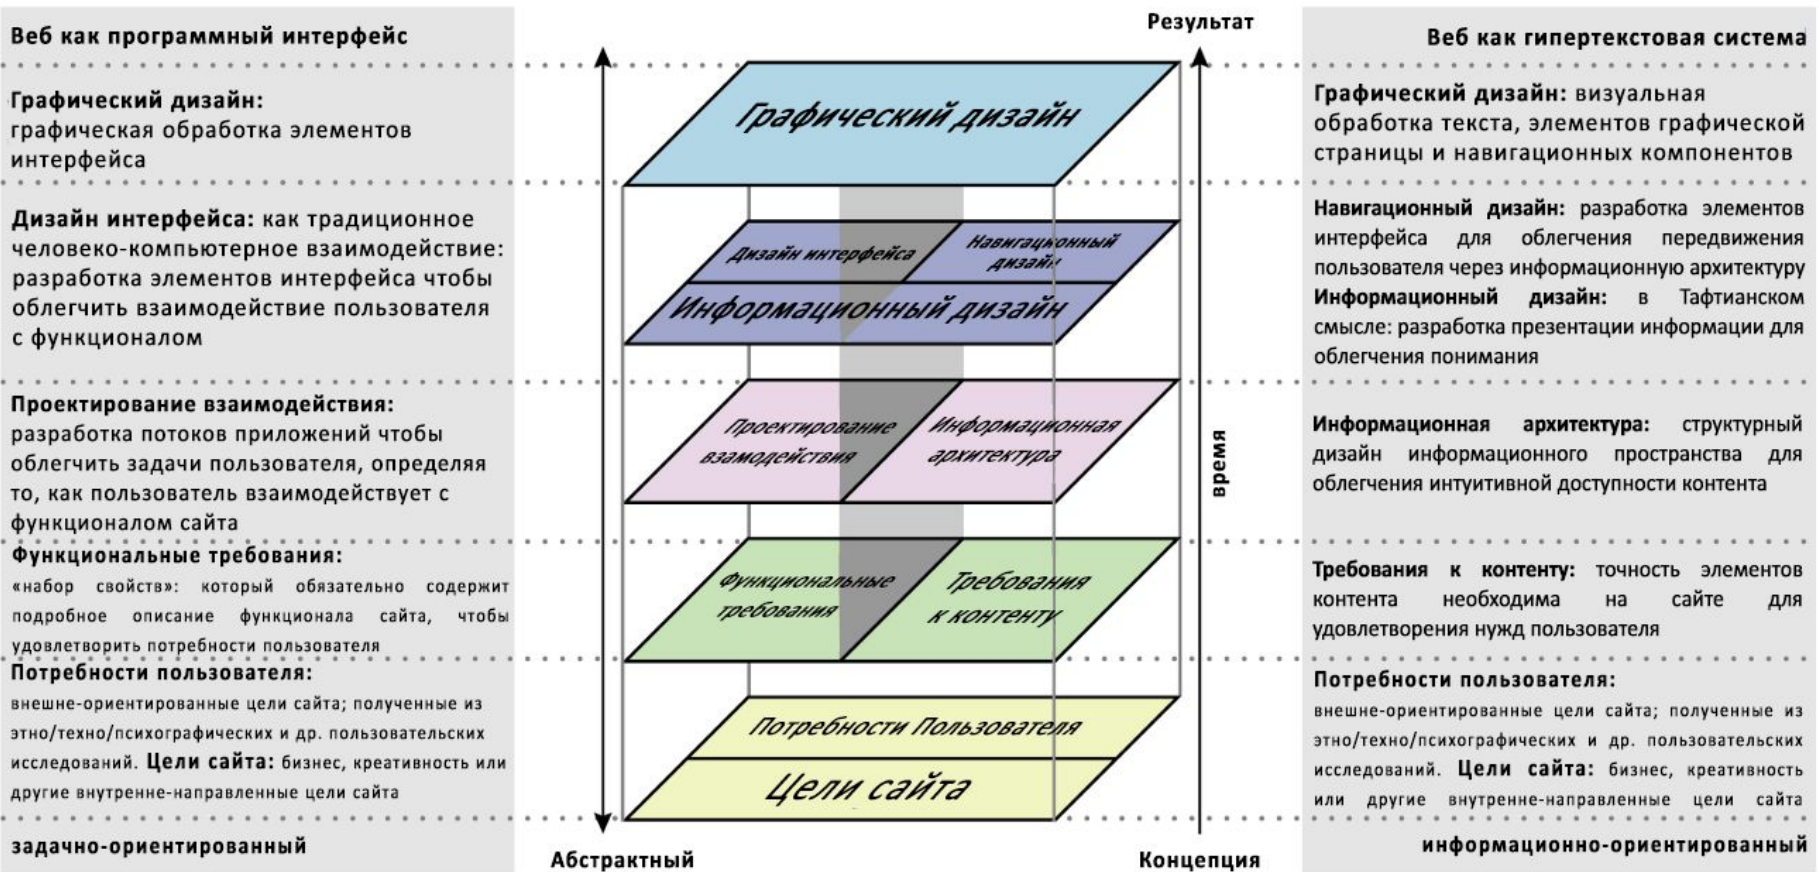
Веб как программный интерфейс

Графический дизайн: графическая обработка элементов интерфейса

Дизайн интерфейса: как традиционное человеко-компьютерное взаимодействие: разработка элементов интерфейса чтобы облегчить взаимодействие пользователя с функционалом

Проектирование взаимодействия: разработка потоков приложений чтобы облегчить задачи пользователя, определяя то, как пользователь взаимодействует с функционалом сайта

Функциональные требования: «набор свойств»: который обязательно содержит подробное описание функционала сайта, чтобы удовлетворить потребности пользователя

Потребности пользователя: внешне-ориентированные цели сайта; полученные из этно/техно/психографических и др. пользовательских исследований. Цели сайта: бизнес, креативность или другие внутренне-направленные цели сайта

задачно-ориентированный

Результат

Графический дизайн

Дизайн интерфейса

Навигационный дизайн

Информационный дизайн

Проектирование взаимодействия

Информационная архитектура

Функциональные требования

Требования к контенту

Потребности Пользователя

Цели сайта

время

Абстрактный

Концепция

Веб как гипертекстовая система

Графический дизайн: визуальная обработка текста, элементов графической страницы и навигационных компонентов

Навигационный дизайн: разработка элементов интерфейса для облегчения передвижения пользователя через информационную архитектуру

Информационный дизайн: в Тафтианском смысле: разработка презентации информации для облегчения понимания

Информационная архитектура: структурный дизайн информационного пространства для облегчения интуитивной доступности контента

Требования к контенту: точность элементов контента необходима на сайте для удовлетворения нужд пользователя

Потребности пользователя: внешне-ориентированные цели сайта; полученные из этно/техно/психографических и др. пользовательских исследований. Цели сайта: бизнес, креативность или другие внутренне-направленные цели сайта

информационно-ориентированный